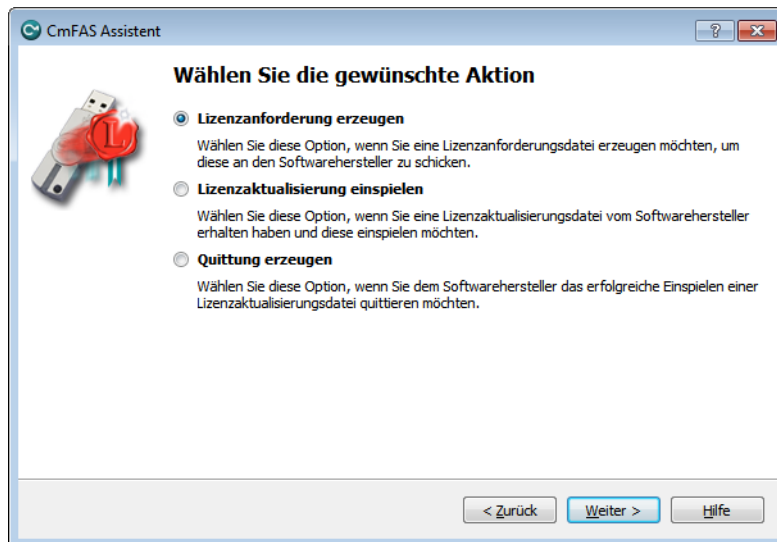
CmFAS Assistent

?

Wählen Sie die gewünschte Aktion

Lizenzanforderung erzeugen

Wählen Sie diese Option, wenn Sie eine Lizenzanforderungsdatei erzeugen möchten, um diese an den Softwarehersteller zu schicken.

Lizenzaktualisierung einspielen

Wählen Sie diese Option, wenn Sie eine Lizenzaktualisierungsdatei vom Softwarehersteller erhalten haben und diese einspielen möchten.

Quittung erzeugen

Wählen Sie diese Option, wenn Sie dem Softwarehersteller das erfolgreiche Einspielen einer Lizenzaktualisierungsdatei quittieren möchten.

< Zurück

Weiter >

Hilfe